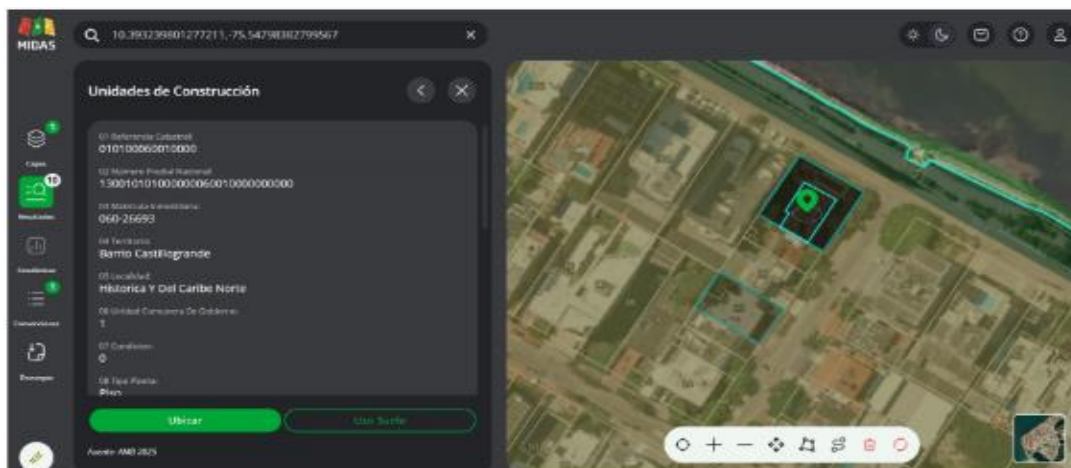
MIDAS

10.393239801277211,-75.54798302799567

Capas

10

Resultados

Estadísticas

Convenciones

Descargas

Unidades de Construcción

01 Referencia Catastral:
010100060010000

02 Número Predial Nacional:
130010101000000060010000000000

03 Matrícula Inmobiliaria:
060-26693

04 Territorio:
Barrio Castillogrande

05 Localidad:
Histórica Y Del Caribe Norte

06 Unidad Comunera De Gobierno:
1

07 Condición:
0

08 Tipo Planta:
Piso

Ubicar

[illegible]

Fuente: AMB 2025